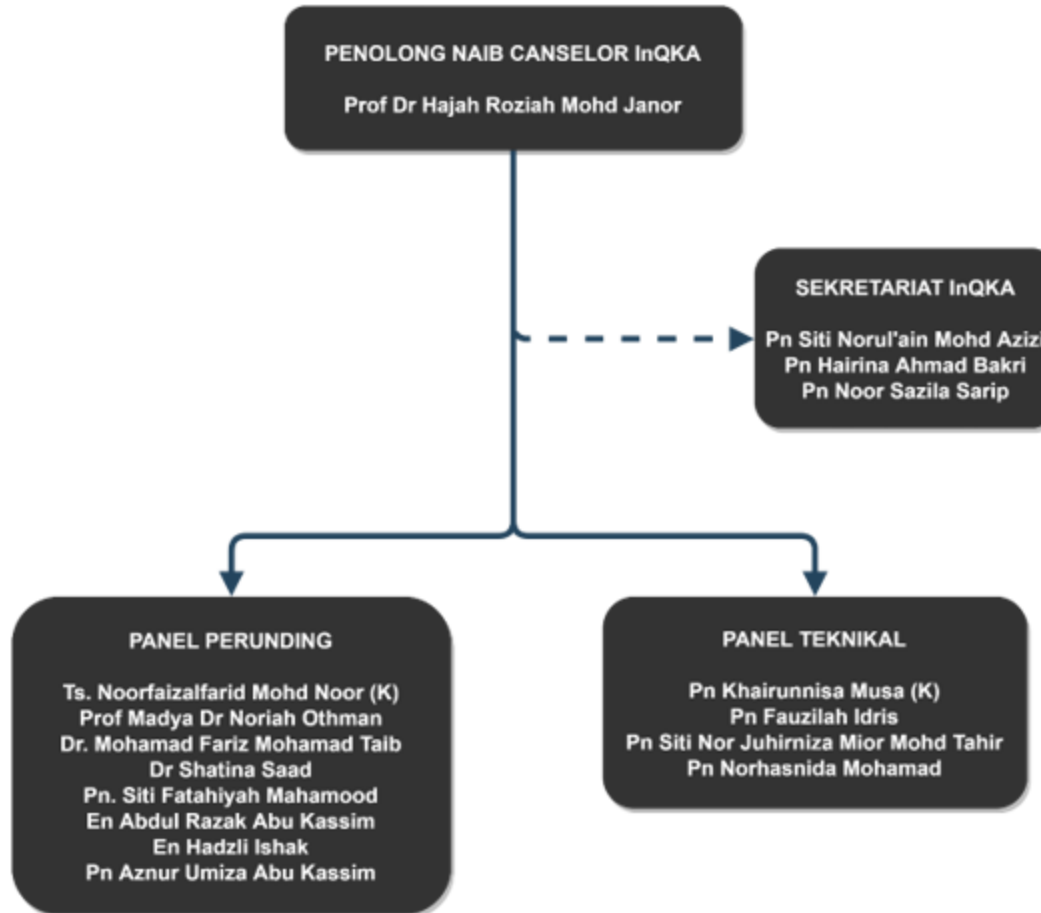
PENOLONG NAIB CANSELOR InQKA

Prof Dr Hajah Roziah Mohd Janor

SEKRETARIAT InQKA

Pn Siti Norul'ain Mohd Aziz
Pn Hairina Ahmad Bakri
Pn Noor Sazila Sarip

PANEL PERUNDING

Ts. Noorfaizalfarid Mohd Noor (K)
Prof Madya Dr Noriah Othman
Dr. Mohamad Fariz Mohamad Taib
Dr Shatina Saad
Pn. Siti Fatahiyah Mahamood
En Abdul Razak Abu Kassim
En Hadzli Ishak
Pn Aznur Umiza Abu Kassim

PANEL TEKNIKAL

Pn Khairunnisa Musa (K)
Pn Fauzilah Idris
Pn Siti Nor Juhirniza Mior Mohd Tahir
Pn Norhasnida Mohamad